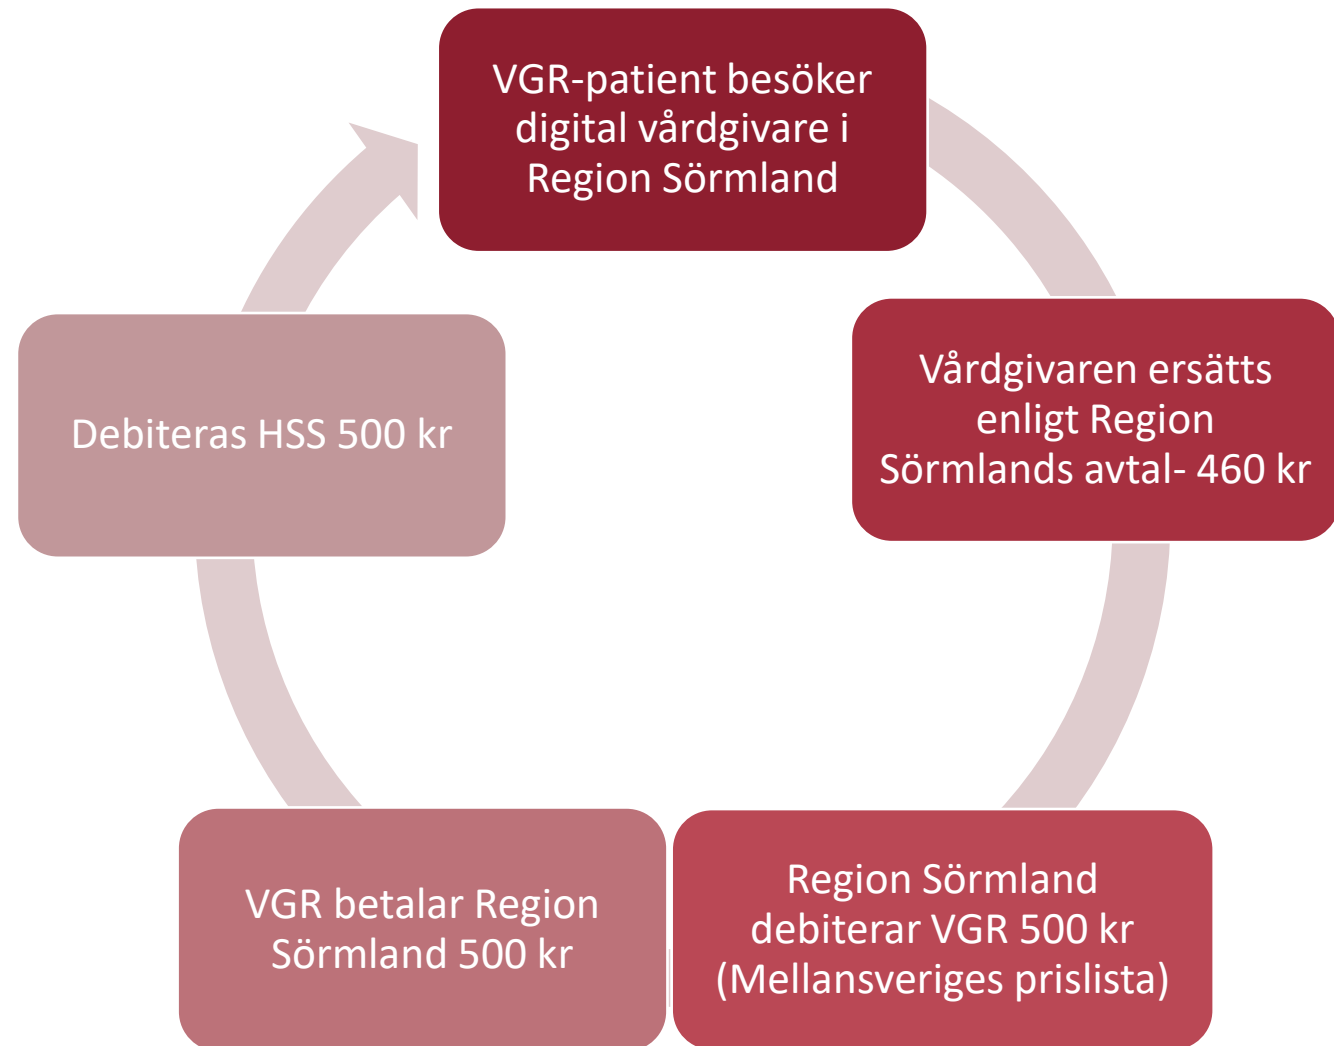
VGR-patient besöker digital vårdgivare i Region Sörmland

Vårdgivaren ersätts enligt Region Sörmlands avtal- 460 kr

Region Sörmland debiterar VGR 500 kr (Mellansveriges prislista)

VGR betalar Region Sörmland 500 kr

Debiteras HSS 500 kr